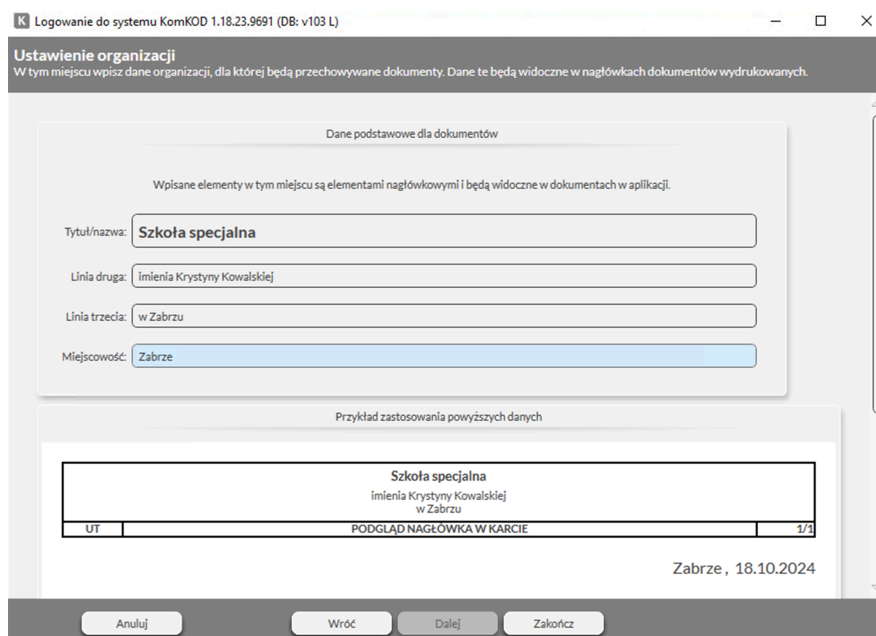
K Logowanie do systemu KomKOD 1.18.23.9691 (DB: v103 L)

Ustawienie organizacji
W tym miejscu wpisz dane organizacji, dla której będą przechowywane dokumenty. Dane te będą widoczne w nagłówkach dokumentów wydrukowanych.

Dane podstawowe dla dokumentów

Wpisane elementy w tym miejscu są elementami nagłówkowymi i będą widoczne w dokumentach w aplikacji.

Tytuł/nazwa: Szkoła specjalna

Linia druga: imienia Krystyny Kowalskiej

Linia trzecia: w Zabrzu

Miejscowość: Zabrze

Przykład zastosowania powyższych danych

| Szkoła specjalna<br>imienia Krystyny Kowalskiej<br>w Zabrzu | | |
|---|---|---|
| UT | PODGLĄD NAGŁÓWKA W KARCIE | 1/1 |

Zabrze , 18.10.2024

Anuluj Wróć Dalej Zakończ